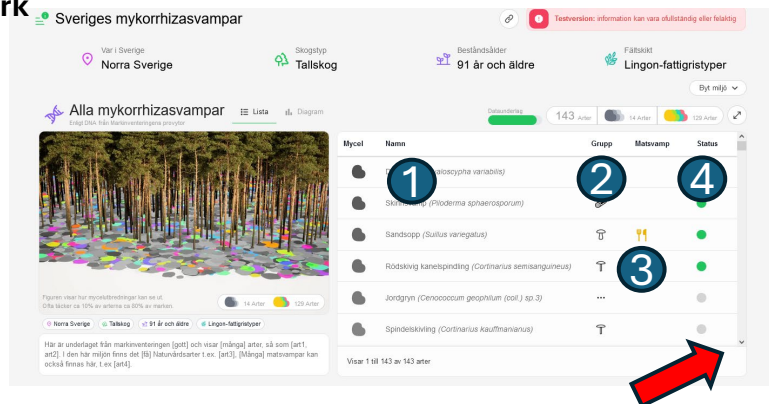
rk

Sveriges mykorrhizasvampar

Testversion: information kan vara ofullständig eller felaktig

Var i Sverige
Norra Sverige

Skogstyp
Tallskog

Beståndsålder
91 år och äldre

Fältskikt
Lingon-fattigristyper

Byt miljö

Alla mykorrhizasvampar
Enligt DNA från Marikinventeringens provytor

Lista
Diagram

Dataunderlag

143 Arter
14 Arter
129 Arter

Figuren visar hur mycelutbredningen kan se ut. Dfla täcker ca 10% av arterna ca 80% av marken.

14 Arter
129 Arter

Norra Sverige
Tallskog
91 år och äldre
Lingon-fattigristyper

Här är underlaget från markinventeringen [gott] och visar [många] arter, så som [art1, art2]. I den här miljön finns det [få] Naturvårdsarter t.ex. [art3], [Många] matsvampar kan också finnas här, t.ex [art4].

| Mycel | Namn | Grupp | Matsvamp | Status |
|---|---|---|---|---|
| | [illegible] ([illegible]aloscypha variabilis) | | | |
| | Skinn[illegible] (Piloderma sphaerosporum) | | | |
| | Sandsopp (Suillus variegatus) | | | |
| | Rödskivig kanelspindling (Cortinarius semisanguineus) | | | |
| | Jordgryn (Cenococcum geophilum (coll.) sp.3) | ··· | | |
| | Spindelskivling (Cortinarius kauffmanianus) | | | |

1
2
3
4

Visar 1 till 143 av 143 arter